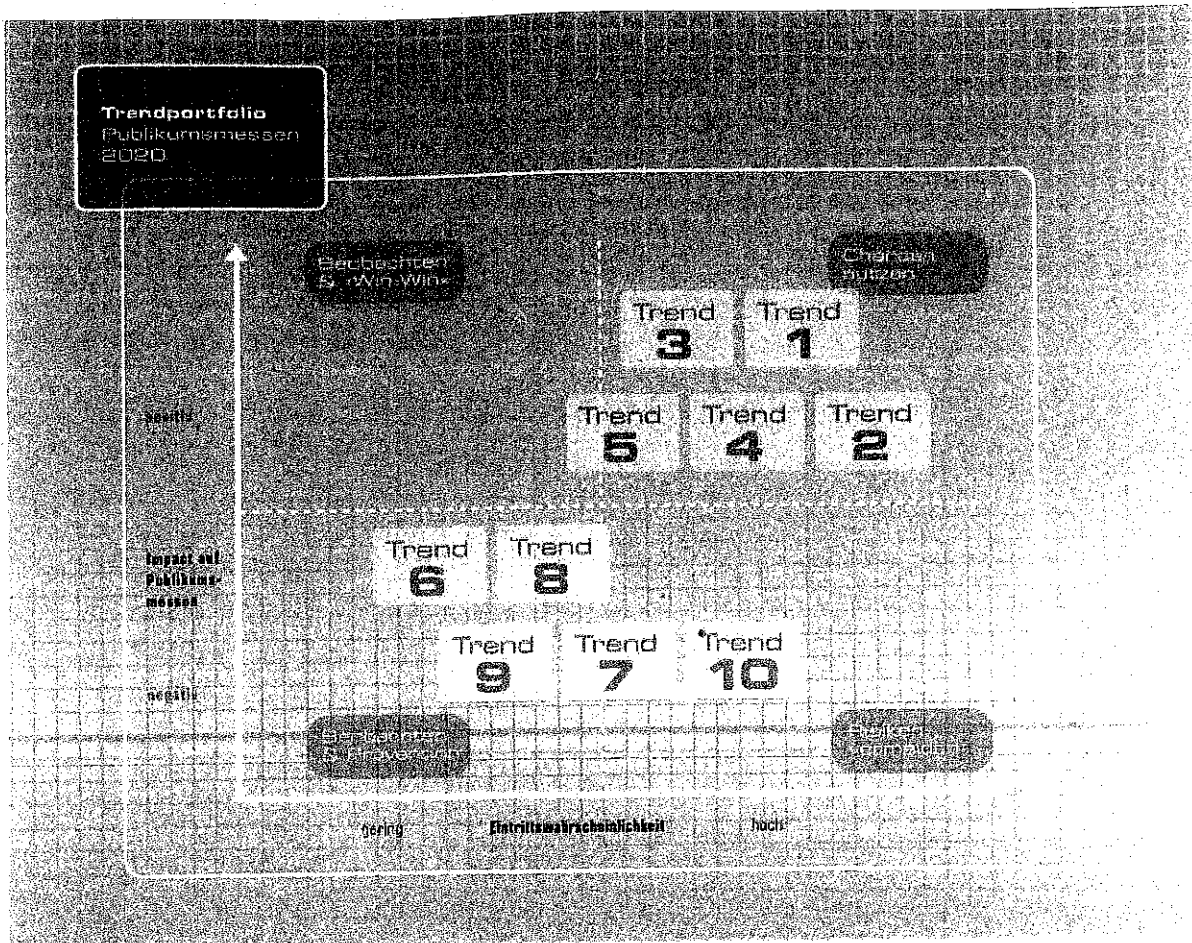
Trendportfolio
Publikumsmessen
2020

Beobachten & «Win-Win»

Chancen nutzen

Trend 3
Trend 1

positiv

Trend 5
Trend 4
Trend 2

Impact auf Publikumsmessen

Trend 6
Trend 8

Trend 9
Trend 7
Trend 10

negativ

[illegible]

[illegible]

gering
Eintrittswahrscheinlichkeit
hoch